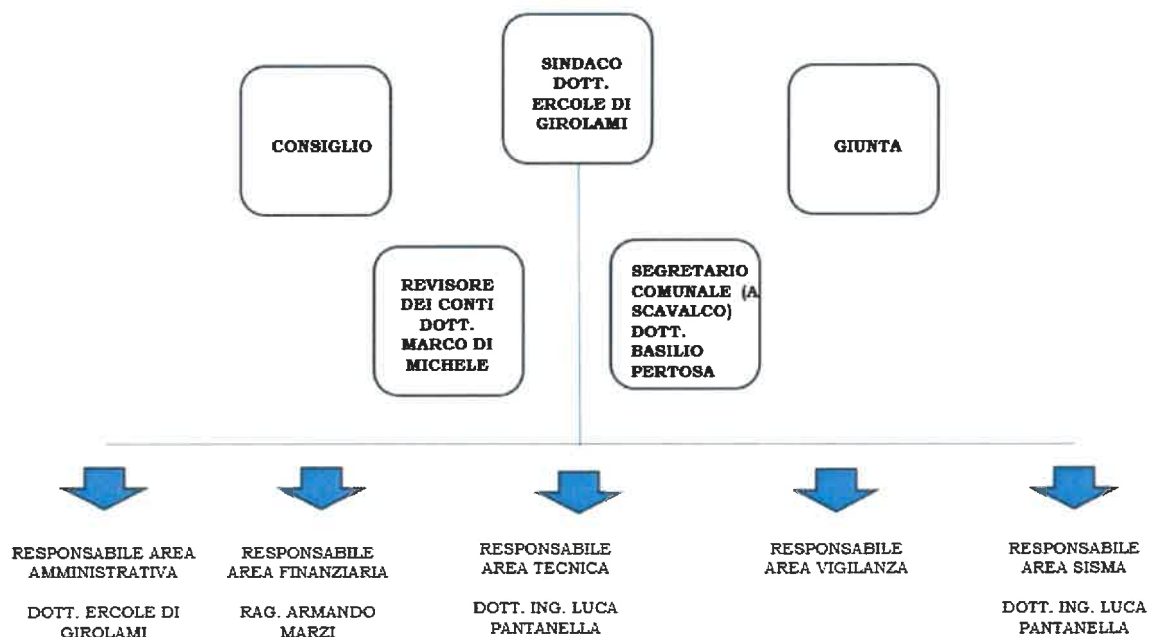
SINDACO DOTT. ERCOLE DI GIROLAMI

CONSIGLIO

GIUNTA

REVISORE DEI CONTI DOTT. MARCO DI MICHELE

SEGRETARIO COMUNALE (A SCAVALCO) DOTT. BASILIO PERTOSA

RESPONSABILE AREA AMMINISTRATIVA

DOTT. ERCOLE DI GIROLAMI

RESPONSABILE AREA FINANZIARIA

RAG. ARMANDO MARZI

RESPONSABILE AREA TECNICA

DOTT. ING. LUCA PANTANELLA

RESPONSABILE AREA VIGILANZA

RESPONSABILE AREA SISMA

DOTT. ING. LUCA PANTANELLA